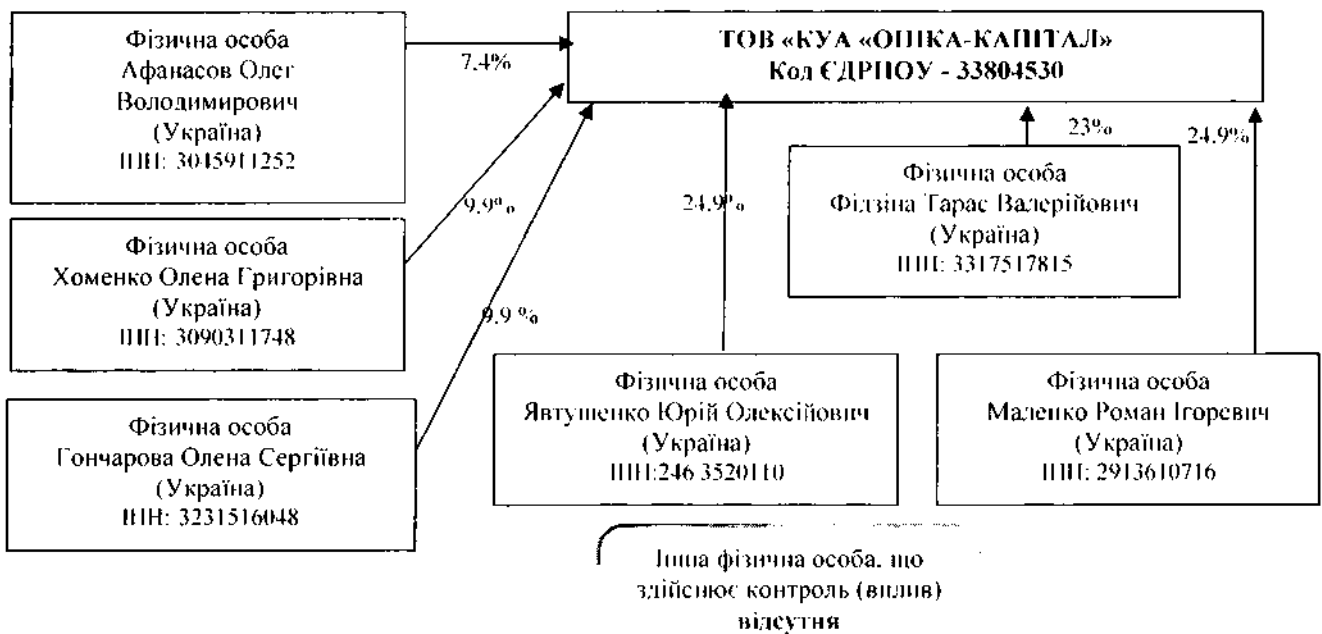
ТОВ «КУА «ОПІКА-КАПІТАЛ»
Код ЄДРПОУ - 33804530

Фізична особа
Афанасов Олег Володимирович
(Україна)
ІПН: 3045911252

7.4%

Фізична особа
Хоменко Олена Григорівна
(Україна)
ІПН: 3090311748

9.9%

Фізична особа
Гончарова Олена Сергіївна
(Україна)
ІПН: 3231516048

9.9 %

24.9%

Фізична особа
Явтушенко Юрій Олексійович
(Україна)
ІПН:246 3520110

23%

Фізична особа
Фідзіна Тарас Валерійович
(Україна)
ІПН: 3317517815

24.9%

Фізична особа
Маленко Роман Ігоревич
(Україна)
ІПН: 2913610716

Інша фізична особа, що здійснює контроль (вплив) відсутня